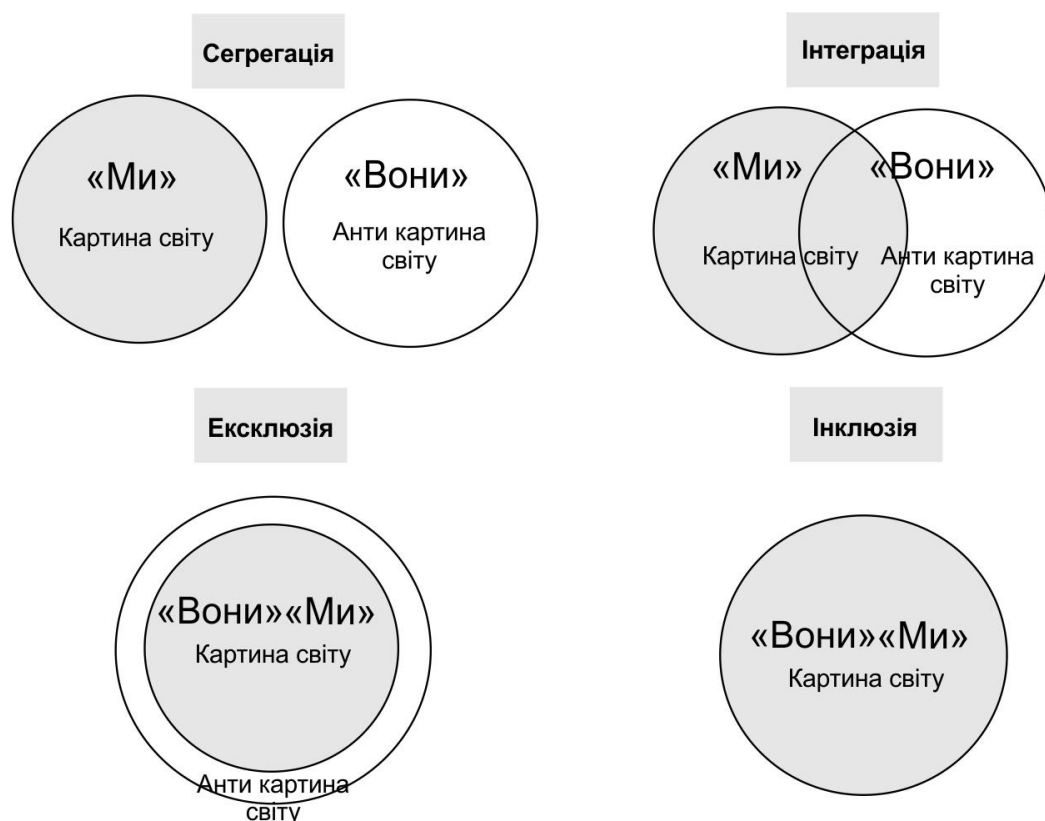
Сегрегація

«Ми»
Картина світу

«Вони»
Анти картина світу

Інтеграція

«Ми»
Картина світу

«Вони»
Анти картина світу

Ексклюзія

«Вони»«Ми»
Картина світу

Анти картина світу

Інклюзія

«Вони»«Ми»
Картина світу